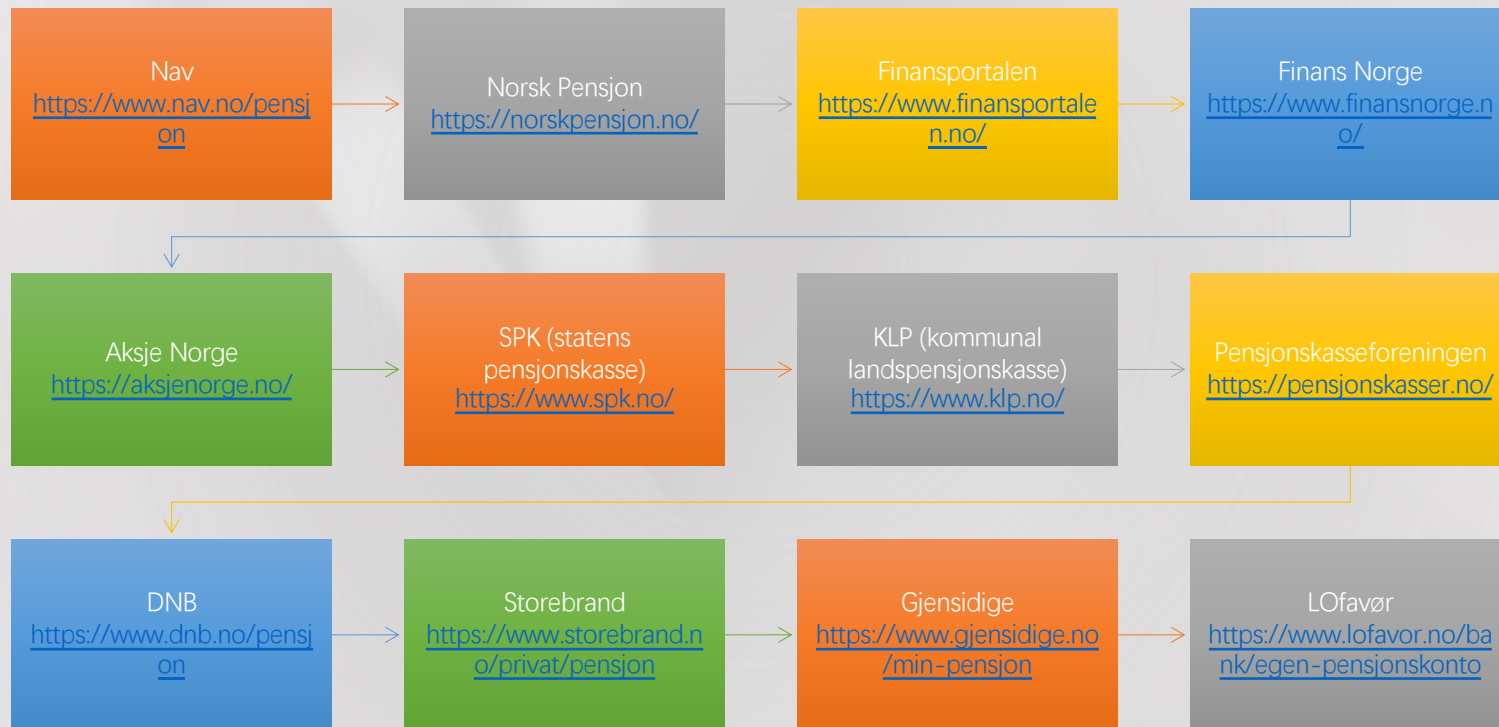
Nav
https://www.nav.no/pensjon

Norsk Pensjon
https://norskpensjon.no/

Finansportalen
https://www.finansportalen.no/

Finans Norge
https://www.finansnorge.no/

Aksje Norge
https://aksjenorge.no/

SPK (statens pensjonskasse)
https://www.spk.no/

KLP (kommunal landspensjonskasse)
https://www.klp.no/

Pensjonskasseforeningen
https://pensjonskasser.no/

DNB
https://www.dnb.no/pensjon

Storebrand
https://www.storebrand.no/privat/pensjon

Gjensidige
https://www.gjensidige.no/min-pensjon

LOfavør
https://www.lofavor.no/bank/egen-pensjonskonto